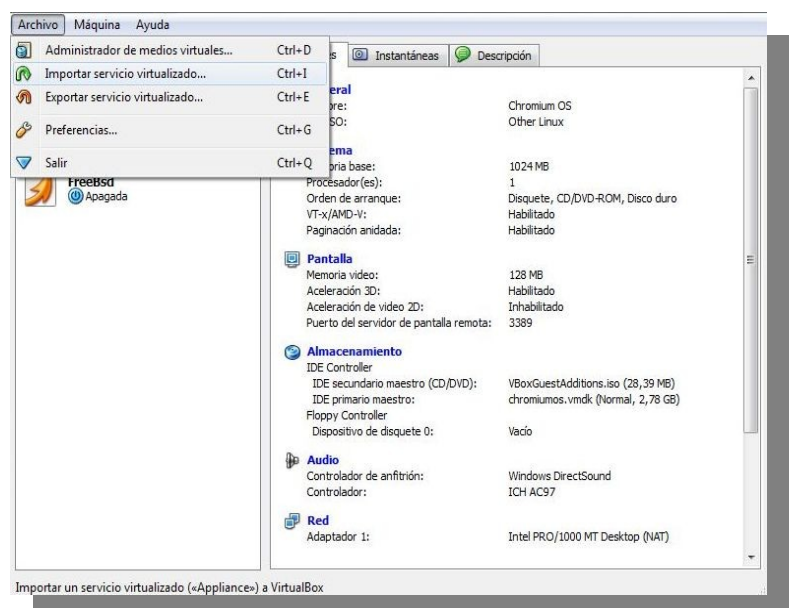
Archivo Máquina Ayuda

Administrador de medios virtuales... Ctrl+D
Importar servicio virtualizado... Ctrl+I
Exportar servicio virtualizado... Ctrl+E
Preferencias... Ctrl+G
Salir Ctrl+Q

FreeBsd
Apagada

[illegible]s Instantáneas Descripción

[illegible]eral
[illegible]bre: Chromium OS
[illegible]SO: Other Linux

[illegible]ema
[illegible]oria base: 1024 MB
Procesador(es): 1
Orden de arranque: Disquete, CD/DVD-ROM, Disco duro
VT-x/AMD-V: Habilitado
Paginación anidada: Habilitado

Pantalla
Memoria video: 128 MB
Aceleración 3D: Habilitado
Aceleración de video 2D: Inhabilitado
Puerto del servidor de pantalla remota: 3389

Almacenamiento
IDE Controller
IDE secundario maestro (CD/DVD): VBoxGuestAdditions.iso (28,39 MB)
IDE primario maestro: chromiumos.vmdk (Normal, 2,78 GB)
Floppy Controller
Dispositivo de disquete 0: Vacío

Audio
Controlador de anfitrión: Windows DirectSound
Controlador: ICH AC97

Red
Adaptador 1: Intel PRO/1000 MT Desktop (NAT)

Importar un servicio virtualizado («Appliance») a VirtualBox